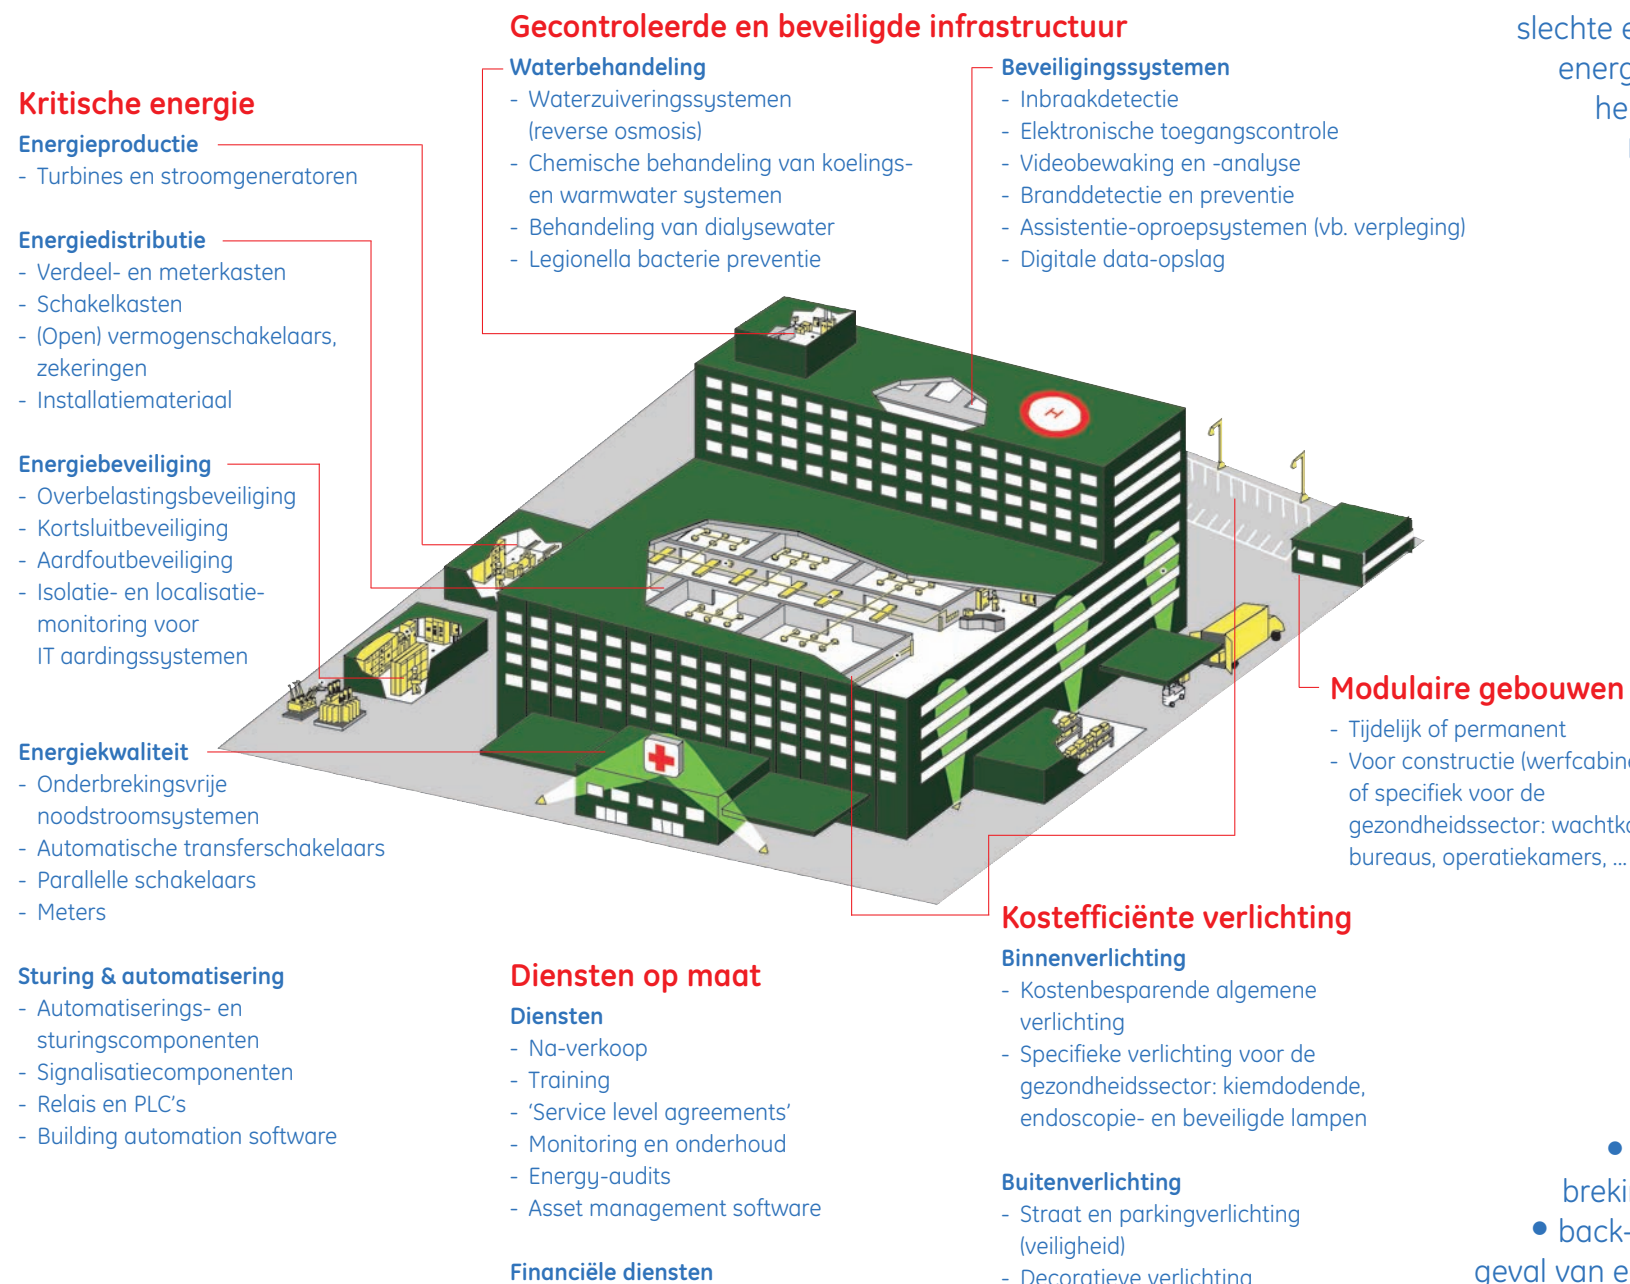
Gecontroleerde en beveiligde infrastructuur

Kritische energie

Energieproductie
- Turbines en stroomgeneratoren

Energiedistributie
- Verdeel- en meterkasten
- Schakelkasten
- (Open) vermogenschakelaars, zekeringen
- Installatiemateriaal

Energiebeveiliging
- Overbelastingsbeveiliging
- Kortsluitbeveiliging
- Aardfoutbeveiliging
- Isolatie- en localisatie-monitoring voor IT aardingssystemen

Energiekwaliteit
- Onderbrekingsvrije noodstroomsystemen
- Automatische transferschakelaars
- Parallelle schakelaars
- Meters

Sturing & automatisering
- Automatiserings- en sturingscomponenten
- Signalisatiecomponenten
- Relais en PLC's
- Building automation software

Waterbehandeling
- Waterzuiveringssystemen (reverse osmosis)
- Chemische behandeling van koelings- en warmwater systemen
- Behandeling van dialysewater
- Legionella bacterie preventie

Beveiligingssystemen
- Inbraakdetectie
- Elektronische toegangscontrole
- Videobewaking en -analyse
- Branddetectie en preventie
- Assistentie-oproepsystemen (vb. verpleging)
- Digitale data-opslag

slechte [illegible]
energ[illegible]
he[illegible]

H

Modulaire gebouwen
- Tijdelijk of permanent
- Voor constructie (werfcabin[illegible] of specifiek voor de gezondheidssector: wachtk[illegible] bureaus, operatiekamers, ...

Kostefficiënte verlichting

Binnenverlichting
- Kostenbesparende algemene verlichting
- Specifieke verlichting voor de gezondheidssector: kiemdodende, endoscopie- en beveiligde lampen

Buitenverlichting
- Straat en parkingverlichting (veiligheid)
- Decoratieve verlichting

Diensten op maat

Diensten
- Na-verkoop
- Training
- 'Service level agreements'
- Monitoring en onderhoud
- Energy-audits
- Asset management software

Financiële diensten

• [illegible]
breki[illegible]
• back-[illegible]
geval van e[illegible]